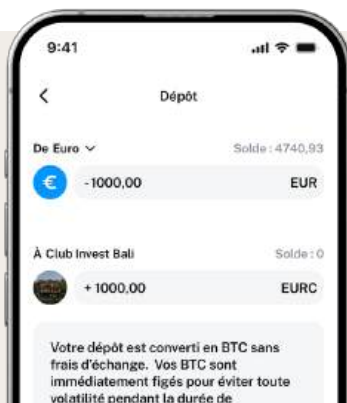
9:41

Dépôt

De Euro
Solde : 4740,93

€ -1000,00
EUR

À Club Invest Bali
Solde : 0

+ 1000,00
EURC

Votre dépôt est converti en BTC sans frais d'échange. Vos BTC sont immédiatement figés pour éviter toute volatilité pendant la durée de